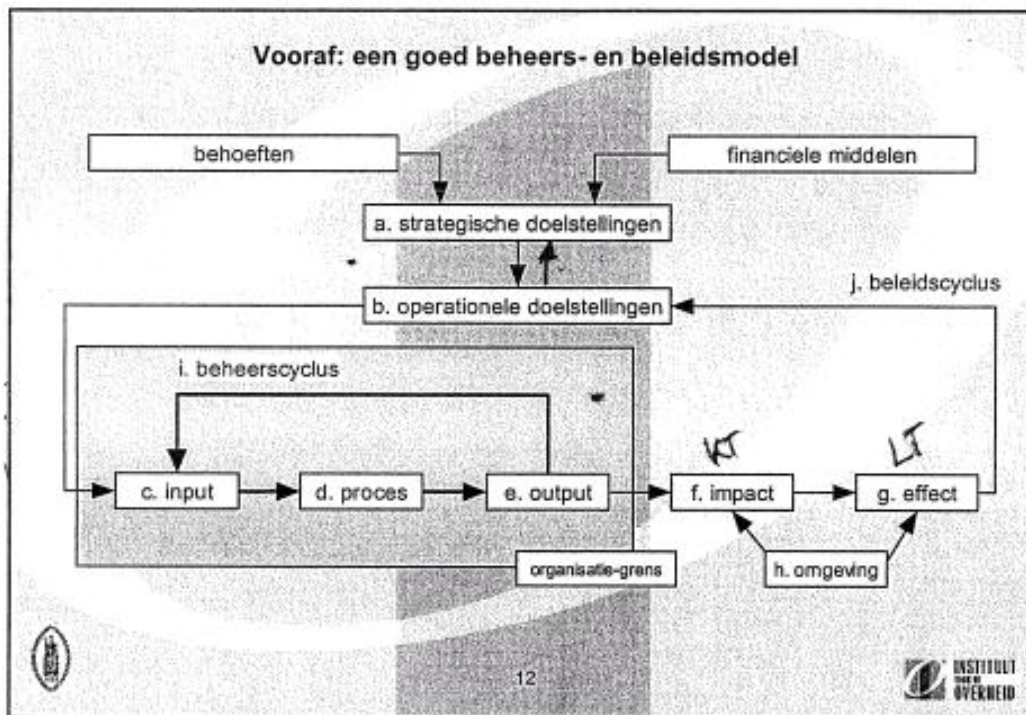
Vooraf: een goed beheers- en beleidsmodel

behoeften

financiele middelen

a. strategische doelstellingen

b. operationele doelstellingen

j. beleidscyclus

i. beheerscyclus

KT

LT

c. input

d. proces

e. output

f. impact

g. effect

organisatie-grens

h. omgeving

12

INSTITUUT VOOR DE OVERHEID